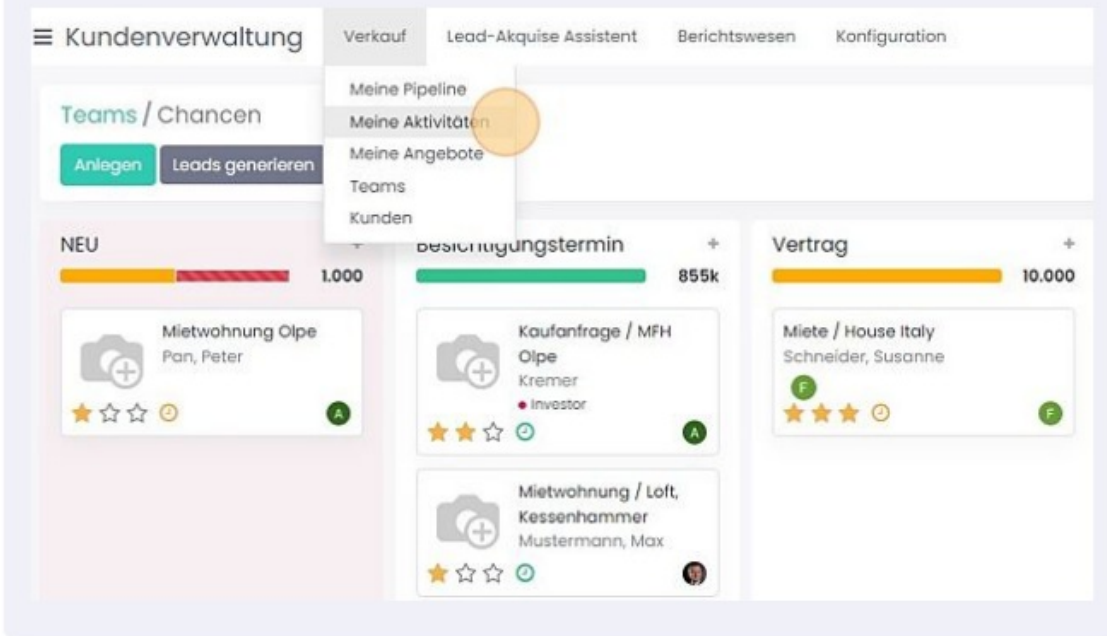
≡ Kundenverwaltung Verkauf Lead-Akquise Assistent Berichtswesen Konfiguration

Meine Pipeline
Meine Aktivitäten
Meine Angebote
Teams
Kunden

Teams / Chancen

Anlegen Leads generieren

NEU +
1.000

Mietwohnung Olpe
Pan, Peter
A

Besichtigungstermin +
855k

Kaufanfrage / MFH Olpe
Kremer
• Investor
A

Mietwohnung / Loft, Kessenhammer
Mustermann, Max

Vertrag +
10.000

Miete / House Italy
Schneider, Susanne
F
F